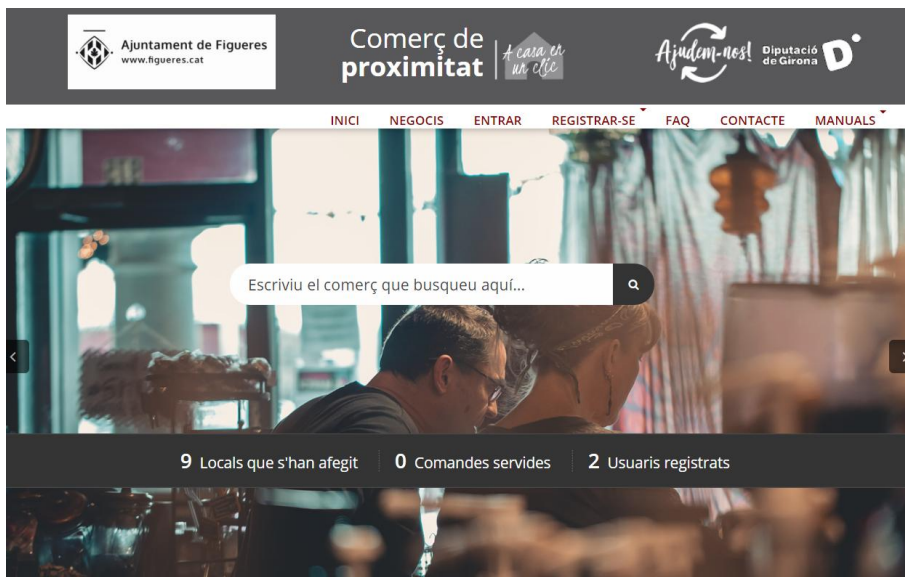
Ajuntament de Figueres
www.figueres.cat

Comerç de proximitat

A casa en un clic

Ajudem-nos!

Diputació de Girona

INICI NEGOCIS ENTRAR REGISTRAR-SE FAQ CONTACTE MANUALS

Escriviu el comerç que busqueu aquí...

9 Locals que s'han afegit | 0 Comandes servides | 2 Usuaris registrats